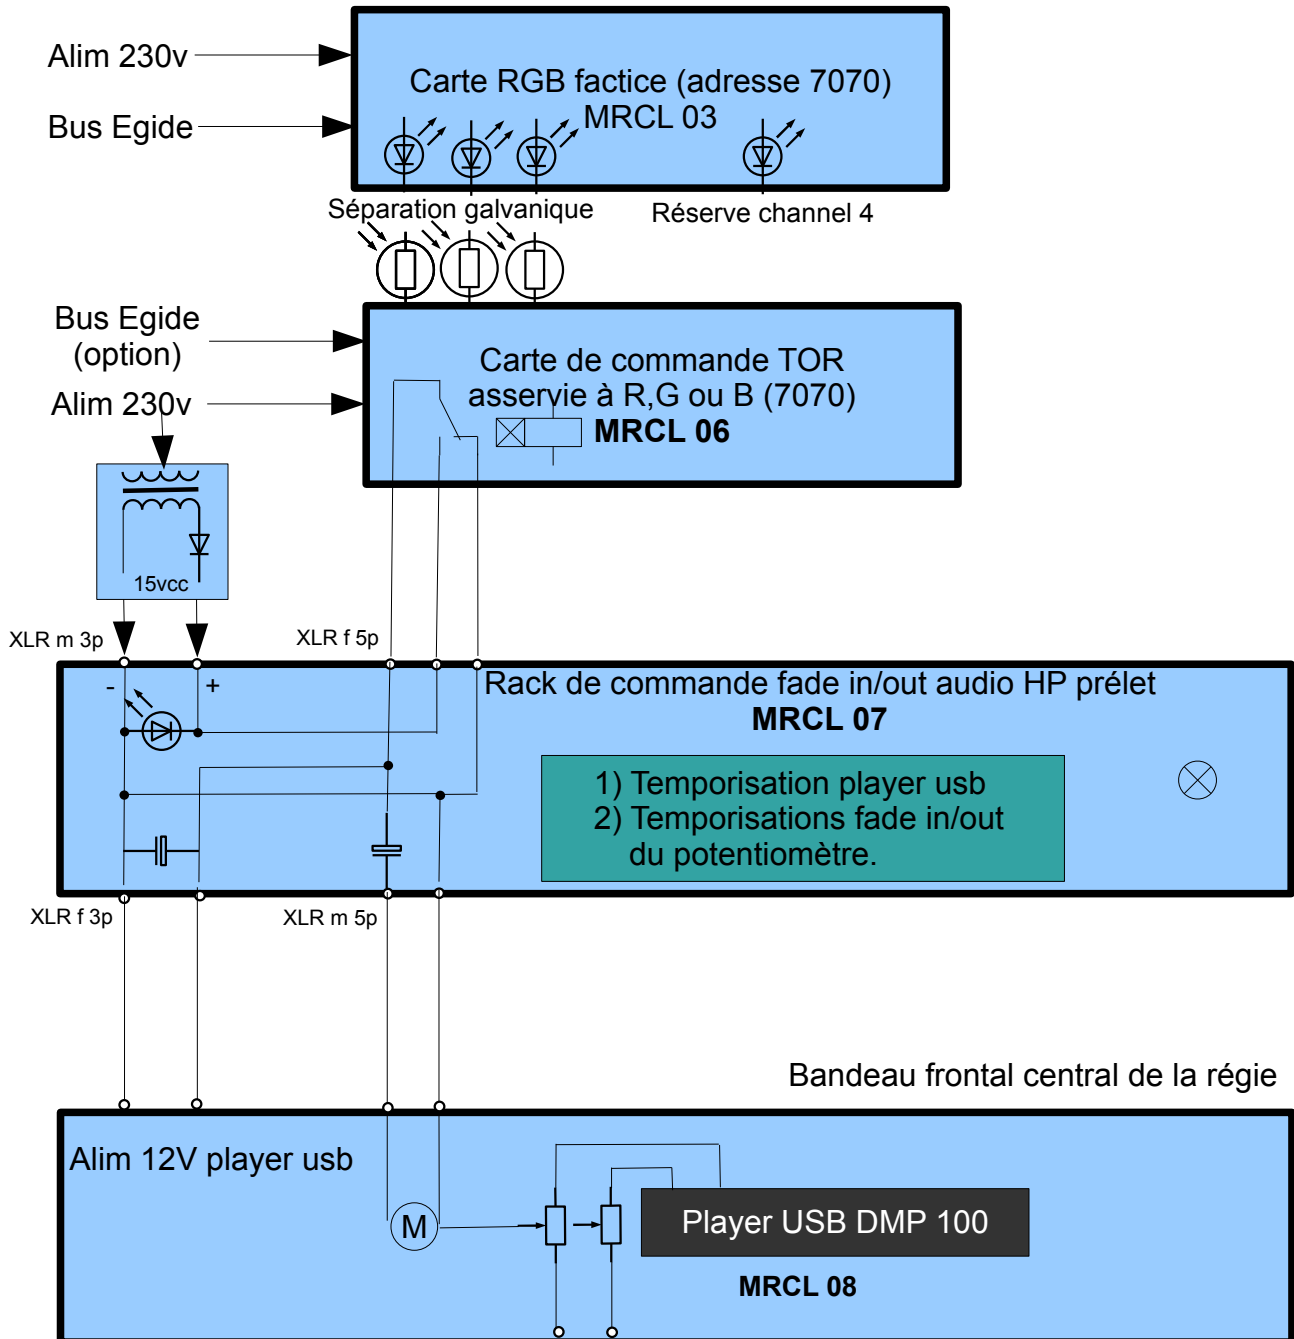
Alim 230v

Bus Egide

Carte RGB factice (adresse 7070)
MRCL 03

Séparation galvanique

Réserve channel 4

Bus Egide
(option)

Alim 230v

Carte de commande TOR
asservie à R,G ou B (7070)
**MRCL 06**

15vcc

XLR m 3p

XLR f 5p

-

+

Rack de commande fade in/out audio HP prélet
**MRCL 07**

1) Temporisation player usb
2) Temporisations fade in/out
du potentiomètre.

XLR f 3p

XLR m 5p

Bandeau frontal central de la régie

Alim 12V player usb

M

Player USB DMP 100

**MRCL 08**